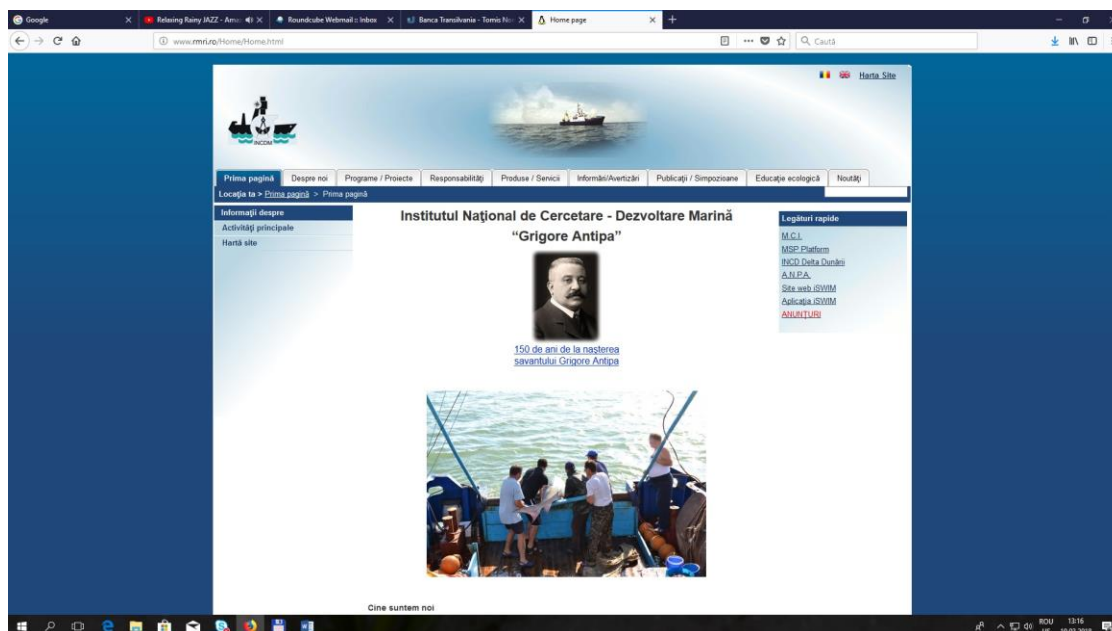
Google ×
Relaxing Rainy JAZZ - Ama ×
Roundcube Webmail :: Inbox ×
Banca Transilvania - Tomis No ×
Home page ×

www.rmri.ro/Home/Home.html

Caută

Harta Site

INCDM

Prima pagină
Despre noi
Programe / Proiecte
Responsabilități
Produse / Servicii
Informări/Avertizări
Publicații / Simpozioane
Educație ecologică
Noutăți

Locația ta > Prima pagină > Prima pagină

Informații despre
Activități principale
Hartă site

Institutul Național de Cercetare - Dezvoltare Marină
"Grigore Antipa"

150 de ani de la nașterea savantului Grigore Antipa

Legături rapide
M.C.I.
MSP Platform
INCD Delta Dunării
A.N.P.A.
Site web iSWIM
Aplicația iSWIM
ANUNȚURI

Cine suntem noi

ROU
13:16
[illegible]